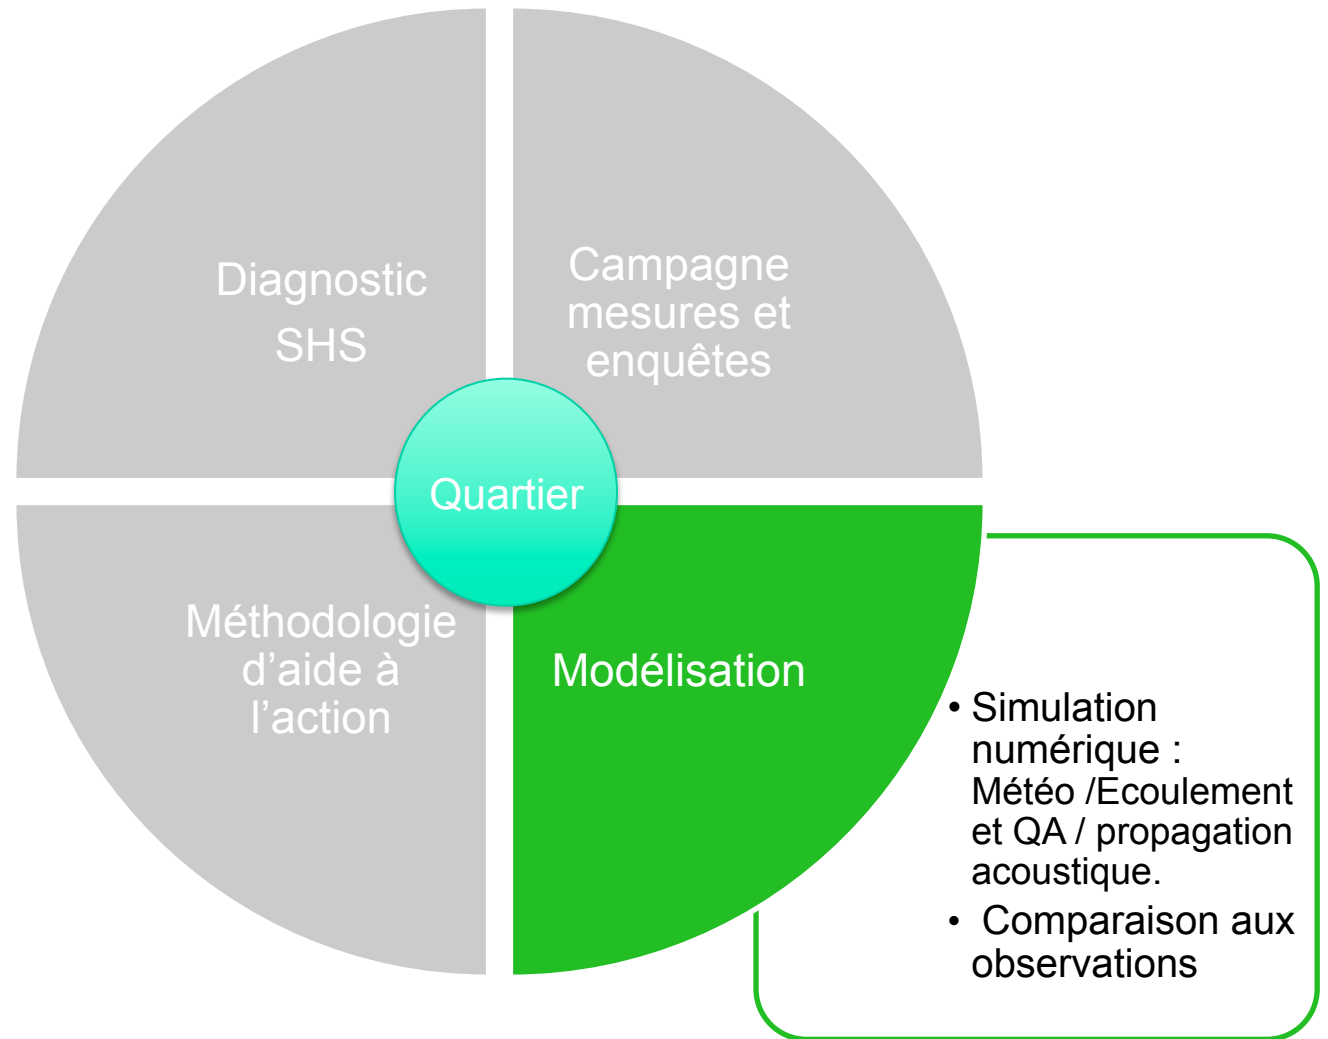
Diagnostic SHS

Campagne mesures et enquêtes

Quartier

Méthodologie d’aide à l’action

Modélisation

• Simulation numérique : Météo /Ecoulement et QA / propagation acoustique.
• Comparaison aux observations